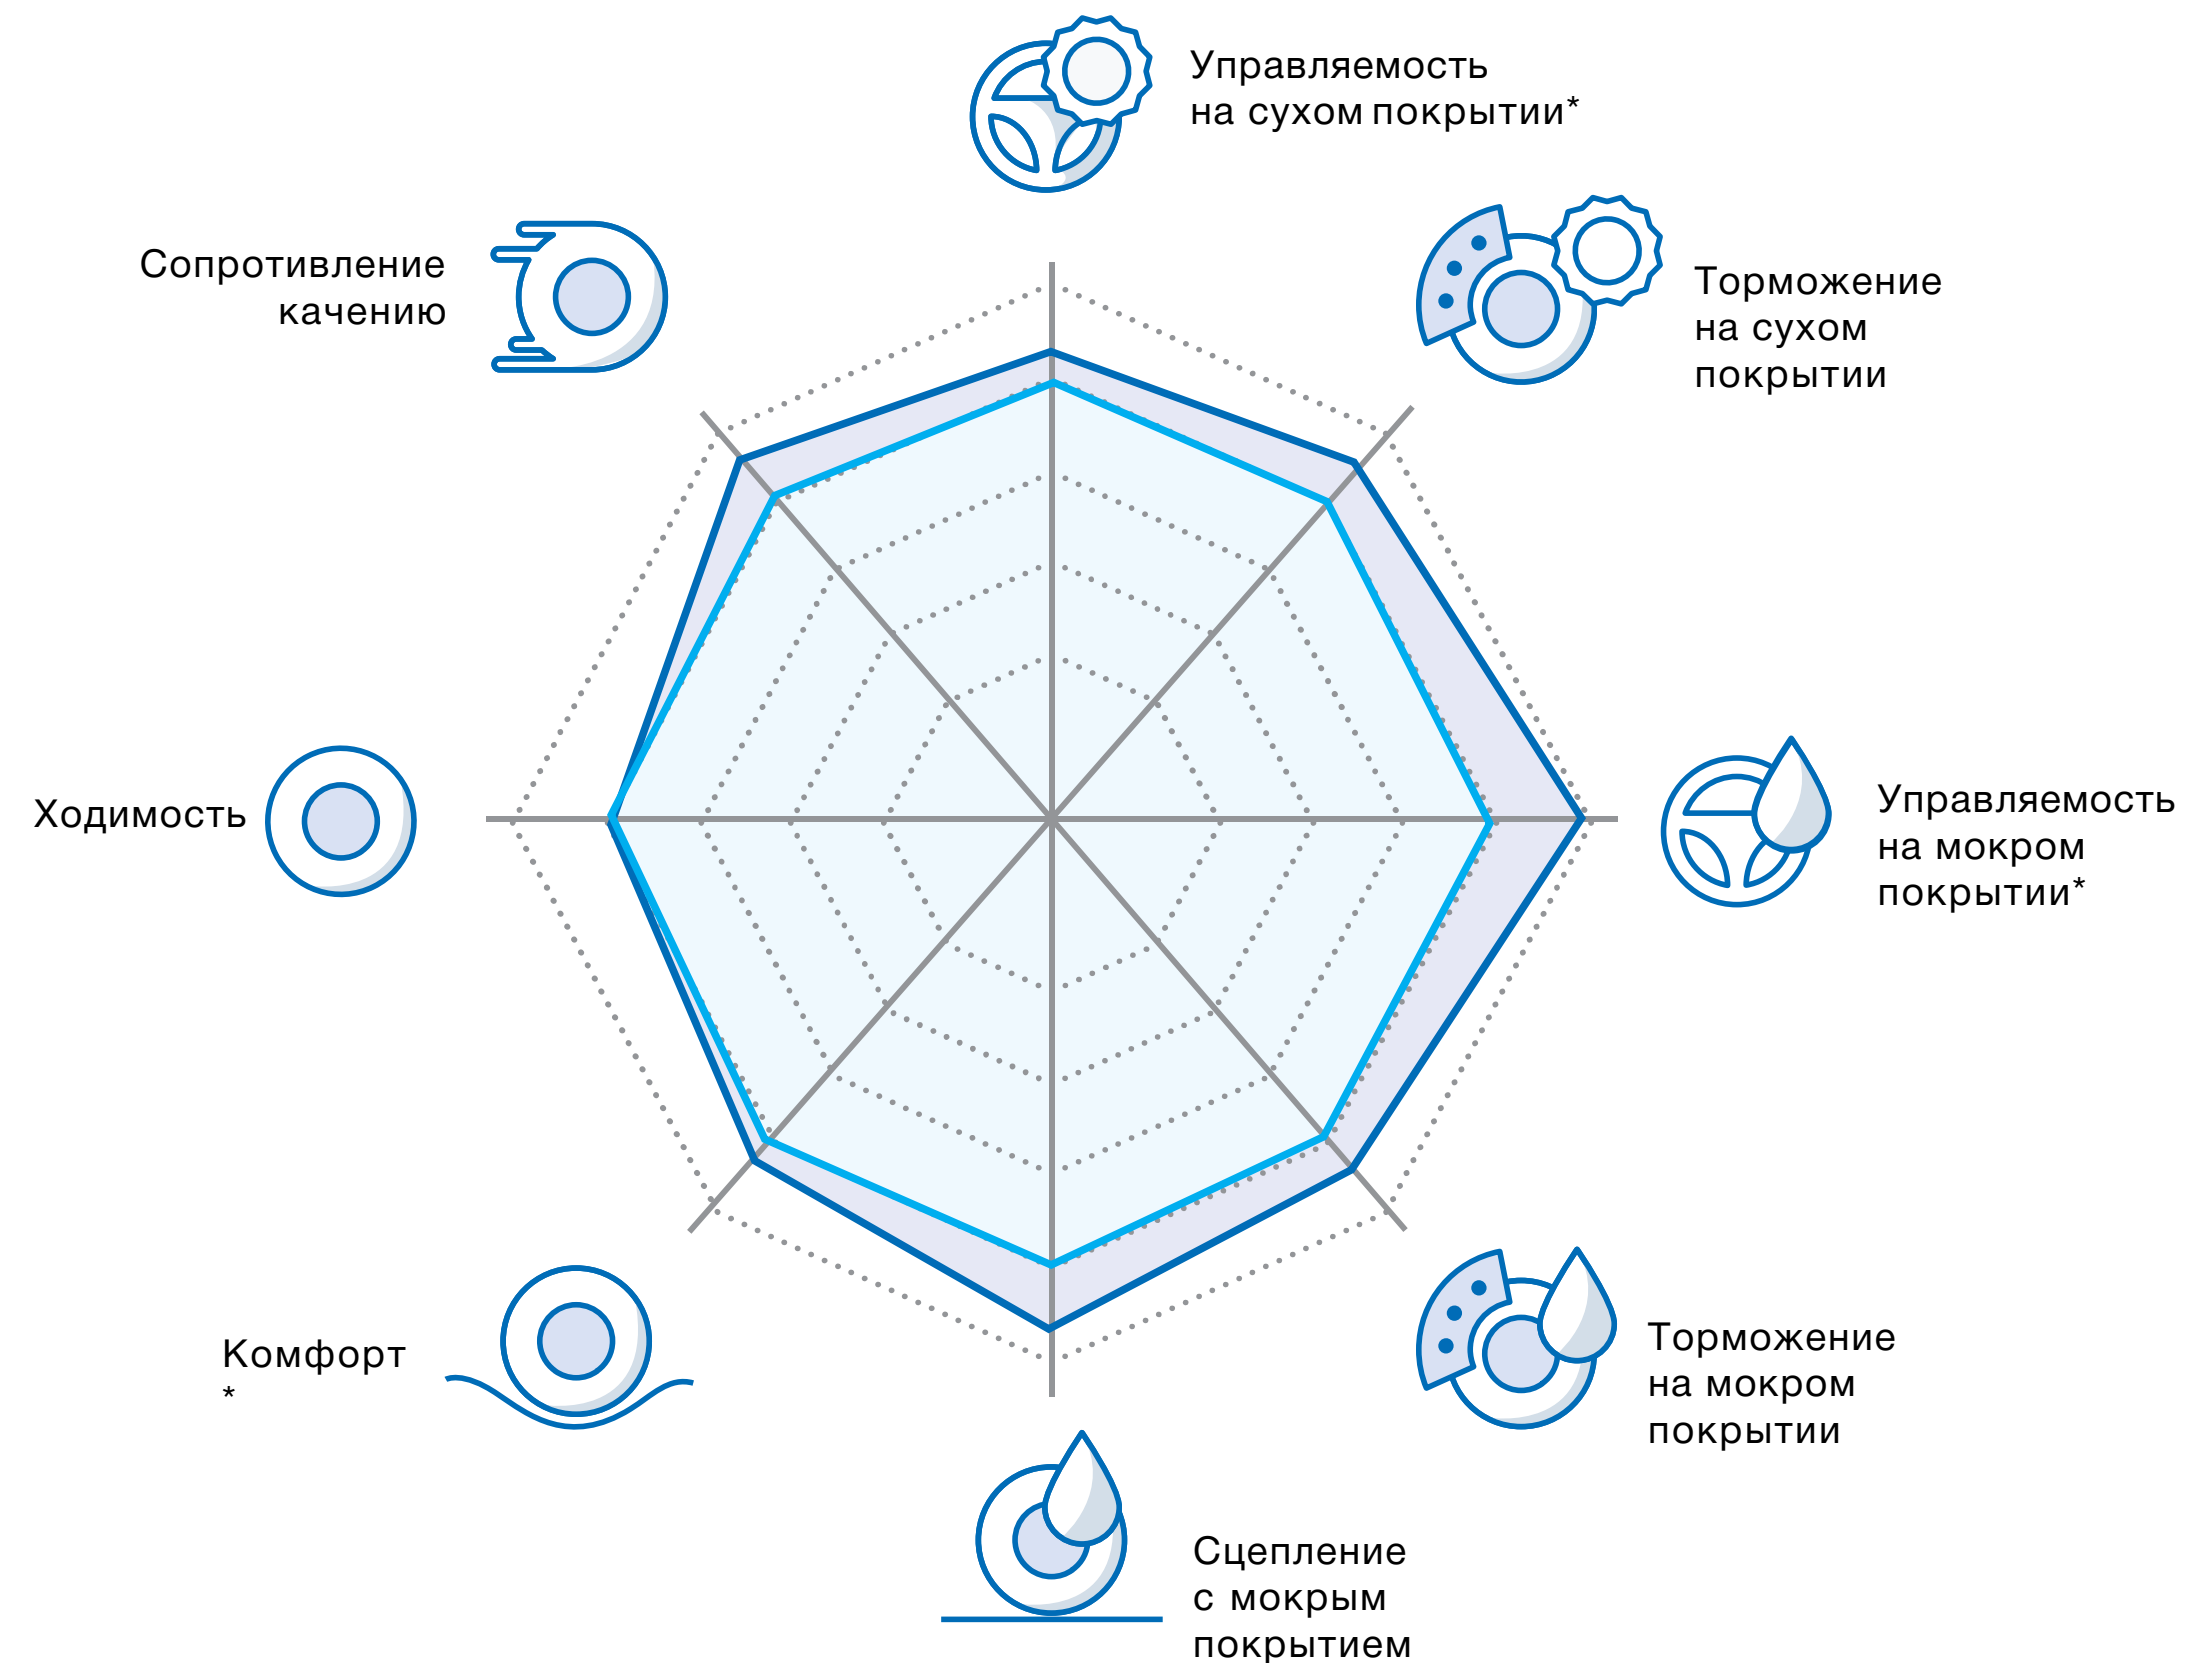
Управляемость на сухом покрытии*

Торможение на сухом покрытии

Управляемость на мокром покрытии*

Торможение на мокром покрытии

Сцепление с мокрым покрытием

Комфорт *

Ходимость

Сопротивление качению